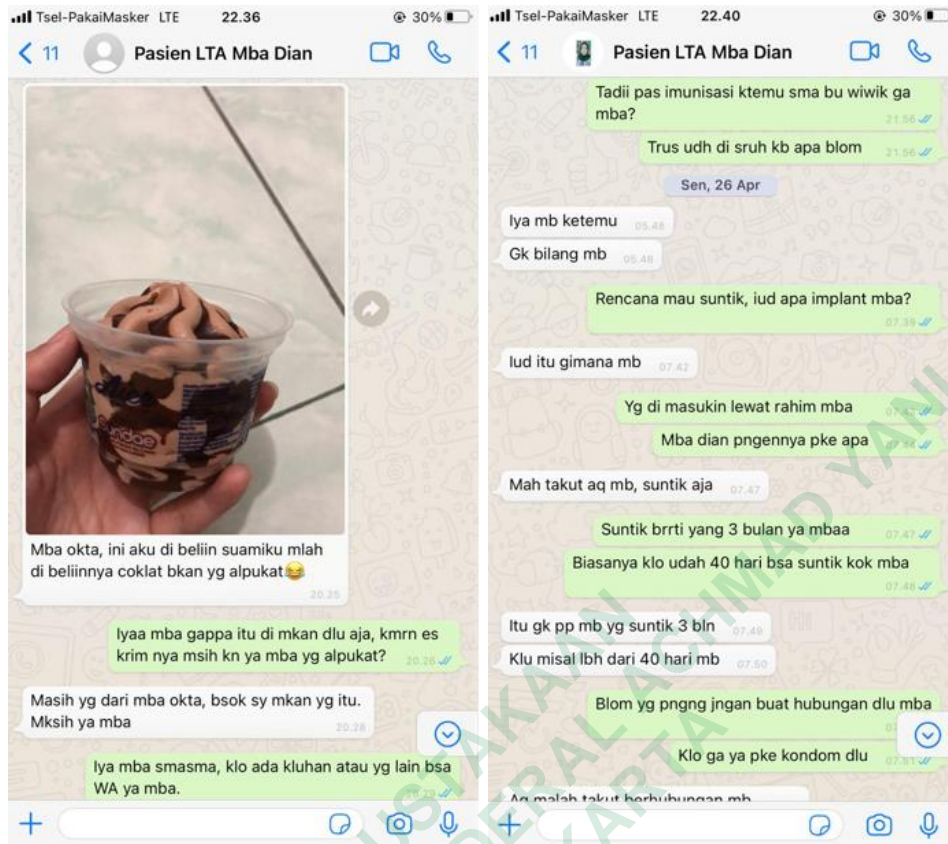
Tsel-PakaiMasker LTE 22.36 30%

< 11 Pasien LTA Mba Dian

Sundae

Mba okta, ini aku di beliin suamiku mlah di beliinnya coklat bkan yg alpukat😂 20.25

Iyaa mba gappa itu di mkan dlu aja, kmrn es krim nya msih kn ya mba yg alpukat? 20.26

Masih yg dari mba okta, bsok sy mkan yg itu. Mksih ya mba 20.28

Iya mba smasma, klo ada kluhan atau yg lain bsa WA ya mba. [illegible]

Tsel-PakaiMasker LTE 22.40 30%

< 11 Pasien LTA Mba Dian

Tadii pas imunisasi ktemu sma bu wiwik ga mba? 21.56

Trus udh di sruh kb apa blom 21.56

Sen, 26 Apr

Iya mb ketemu 05.48

Gk bilang mb 05.48

Rencana mau suntik, iud apa implant mba? 07.39

Iud itu gimana mb 07.42

Yg di masukin lewat rahim mba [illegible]

Mba dian pngennya pke apa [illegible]

Mah takut aq mb, suntik aja 07.47

Suntik brrti yang 3 bulan ya mbaa 07.47

Biasanya klo udah 40 hari bsa suntik kok mba 07.48

Itu gk pp mb yg suntik 3 bln 07.49

Klu misal lbh dari 40 hari mb 07.50

Blom yg pngng jngan buat hubungan dlu mba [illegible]

Klo ga ya pke kondom dlu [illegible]

Aq malah takut berhubungan mb